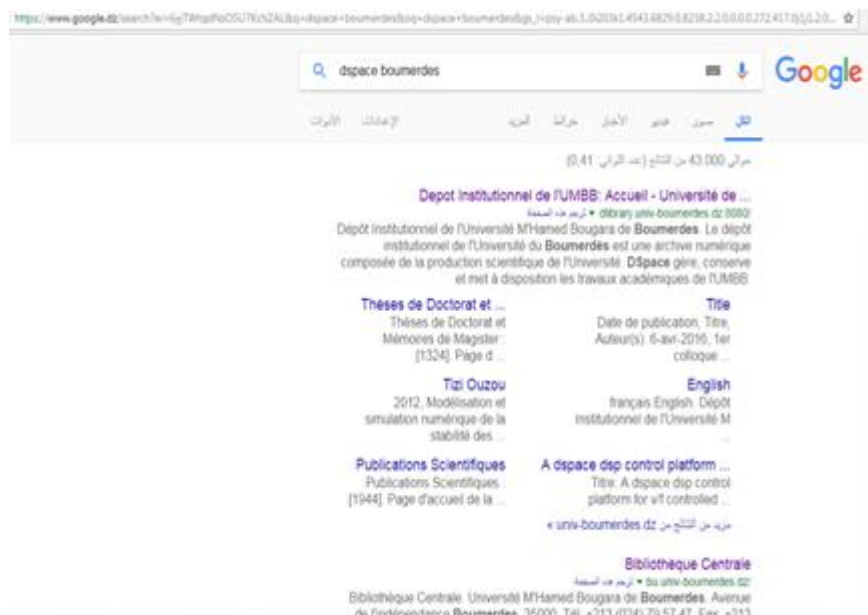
https://www.google.dz/search?ei=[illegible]&q=dspace+boumerdes&oq=dspace+boumerdes&gs_l=psy-ab.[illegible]

dspace boumerdes

Google

الكل صور فيديو الأخبار خرائط المزيد الإعدادات الأدوات

حوالي 43.000 من النتائج (عدد الثواني 0,41)

Depot Institutionnel de l'UMBB: Accueil - Université de ...
dlibrary.univ-boumerdes.dz:8080/ ▾ ترجم هذه الصفحة
Dépôt Institutionnel de l'Université M'Hamed Bougara de Boumerdes. Le dépôt institutionnel de l'Université du Boumerdès est une archive numérique composée de la production scientifique de l'Université. DSpace gère, conserve et met à disposition les travaux académiques de l'UMBB.

Thèses de Doctorat et ...
Thèses de Doctorat et Mémoires de Magister : [1324]. Page d ...

Title
Date de publication, Titre, Auteur(s). 6-avr-2016, 1er colloque ...

Tizi Ouzou
2012, Modélisation et simulation numérique de la stabilité des ...

English
français English. Dépôt Institutionnel de l'Université M ...

Publications Scientifiques
Publications Scientifiques : [1944]. Page d'accueil de la ...

A dspace dsp control platform ...
Titre: A dspace dsp control platform for v/f controlled ...

مزيد من النتائج من univ-boumerdes.dz »

Bibliotheque Centrale
bu.univ-boumerdes.dz/ ▾ ترجم هذه الصفحة
Bibliothèque Centrale. Université M'Hamed Bougara de Boumerdes. Avenue de l'indépendance Boumerdes, 35000. Tél: +213 (024) 79 57 47. Fax: +213